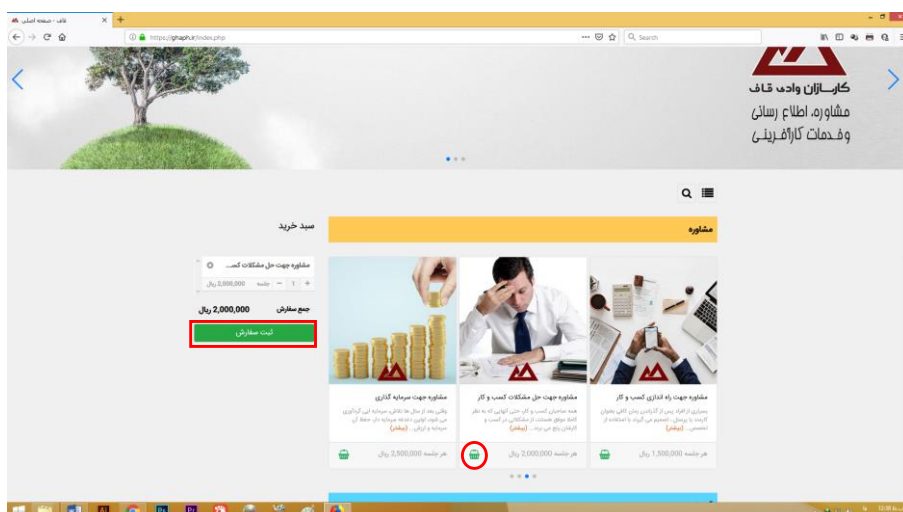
قاف - صفحه اصلی
https://ghaph.ir/index.php
Search

کارسازان وادی قاف
مشاوره، اطلاع رسانی
و خدمات کارآفرینی

سبد خرید

مشاوره جهت حل مشکلات کسب...
2,000,000 ریال  جلسه  1

جمع سفارش  2,000,000 ریال

ثبت سفارش

مشاوره

مشاوره جهت راه اندازی کسب و کار
بسیاری از افراد پس از گذراندن زمان کافی بعنوان کارمند یا پرسنل، تصمیم می گیرند با استفاده از تخصص... (بیشتر)
هر جلسه 1,500,000 ریال

مشاوره جهت حل مشکلات کسب و کار
همه صاحبان کسب و کار حتی آنهایی که به نظر کاملا موفق هستند از مشکلاتی در کسب و کارشان رنج می برند... (بیشتر)
هر جلسه 2,000,000 ریال

مشاوره جهت سرمایه گذاری
وقتی بعد از سال ها تلاش، سرمایه ای کنارگذاری می شود اولین دغدغه سرمایه دار حفظ آن سرمایه و ارزش... (بیشتر)
هر جلسه 2,500,000 ریال